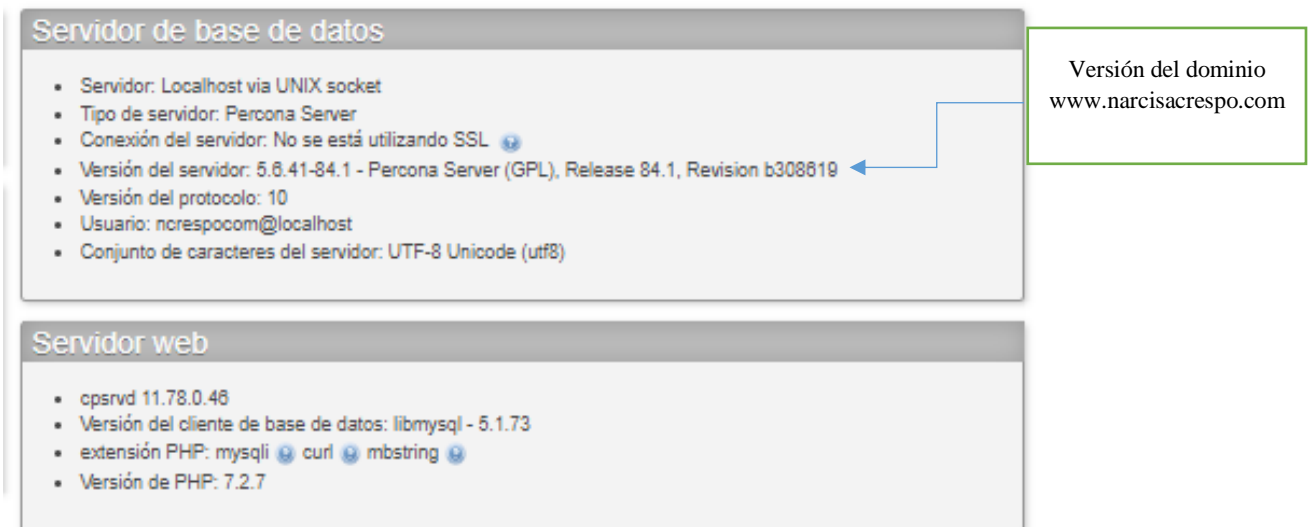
Servidor de base de datos

- Servidor: Localhost via UNIX socket
- Tipo de servidor: Percona Server
- Conexión del servidor: No se está utilizando SSL
- Versión del servidor: 5.6.41-84.1 - Percona Server (GPL), Release 84.1, Revision b308619
- Versión del protocolo: 10
- Usuario: ncrespocom@localhost
- Conjunto de caracteres del servidor: UTF-8 Unicode (utf8)

Versión del dominio www.narcisacrespo.com

Servidor web

- cpsrvd 11.78.0.46
- Versión del cliente de base de datos: libmysql - 5.1.73
- extensión PHP: mysqli curl mbstring
- Versión de PHP: 7.2.7